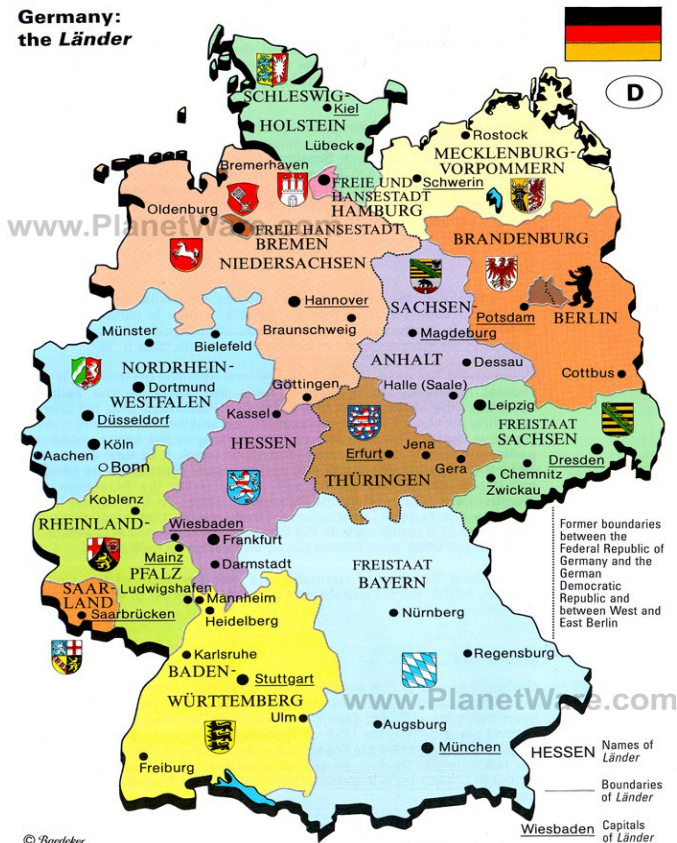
Germany: the Länder

D

SCHLESWIG-HOLSTEIN
Kiel
Lübeck
Rostock
MECKLENBURG-VORPOMMERN
Schwerin
Bremerhaven
FREIE UND HANSESTADT HAMBURG
Oldenburg
FREIE HANSESTADT BREMEN
NIEDERSACHSEN
BRANDENBURG
Hannover
SACHSEN-ANHALT
Potsdam
BERLIN
Münster
Bielefeld
Braunschweig
Magdeburg
NORDRHEIN-WESTFALEN
Dortmund
Dessau
Düsseldorf
Göttingen
Halle (Saale)
Cottbus
Kassel
Leipzig
Köln
Aachen
Bonn
HESSEN
Erfurt
Jena
Gera
FREISTAAT SACHSEN
Dresden
Chemnitz
Zwickau
THÜRINGEN
Koblenz
RHEINLAND-PFALZ
Wiesbaden
Frankfurt
Mainz
Darmstadt
SAAR-LAND
Ludwigshafen
Saarbrücken
Mannheim
Heidelberg
FREISTAAT BAYERN
Nürnberg
Regensburg
Karlsruhe
BADEN-WÜRTTEMBERG
Stuttgart
Ulm
Augsburg
München
Freiburg

www.PlanetWare.com
www.PlanetWare.com

Former boundaries between the Federal Republic of Germany and the German Democratic Republic and between West and East Berlin

HESSEN Names of Länder
Boundaries of Länder
Wiesbaden Capitals of Länder

© Baedeker